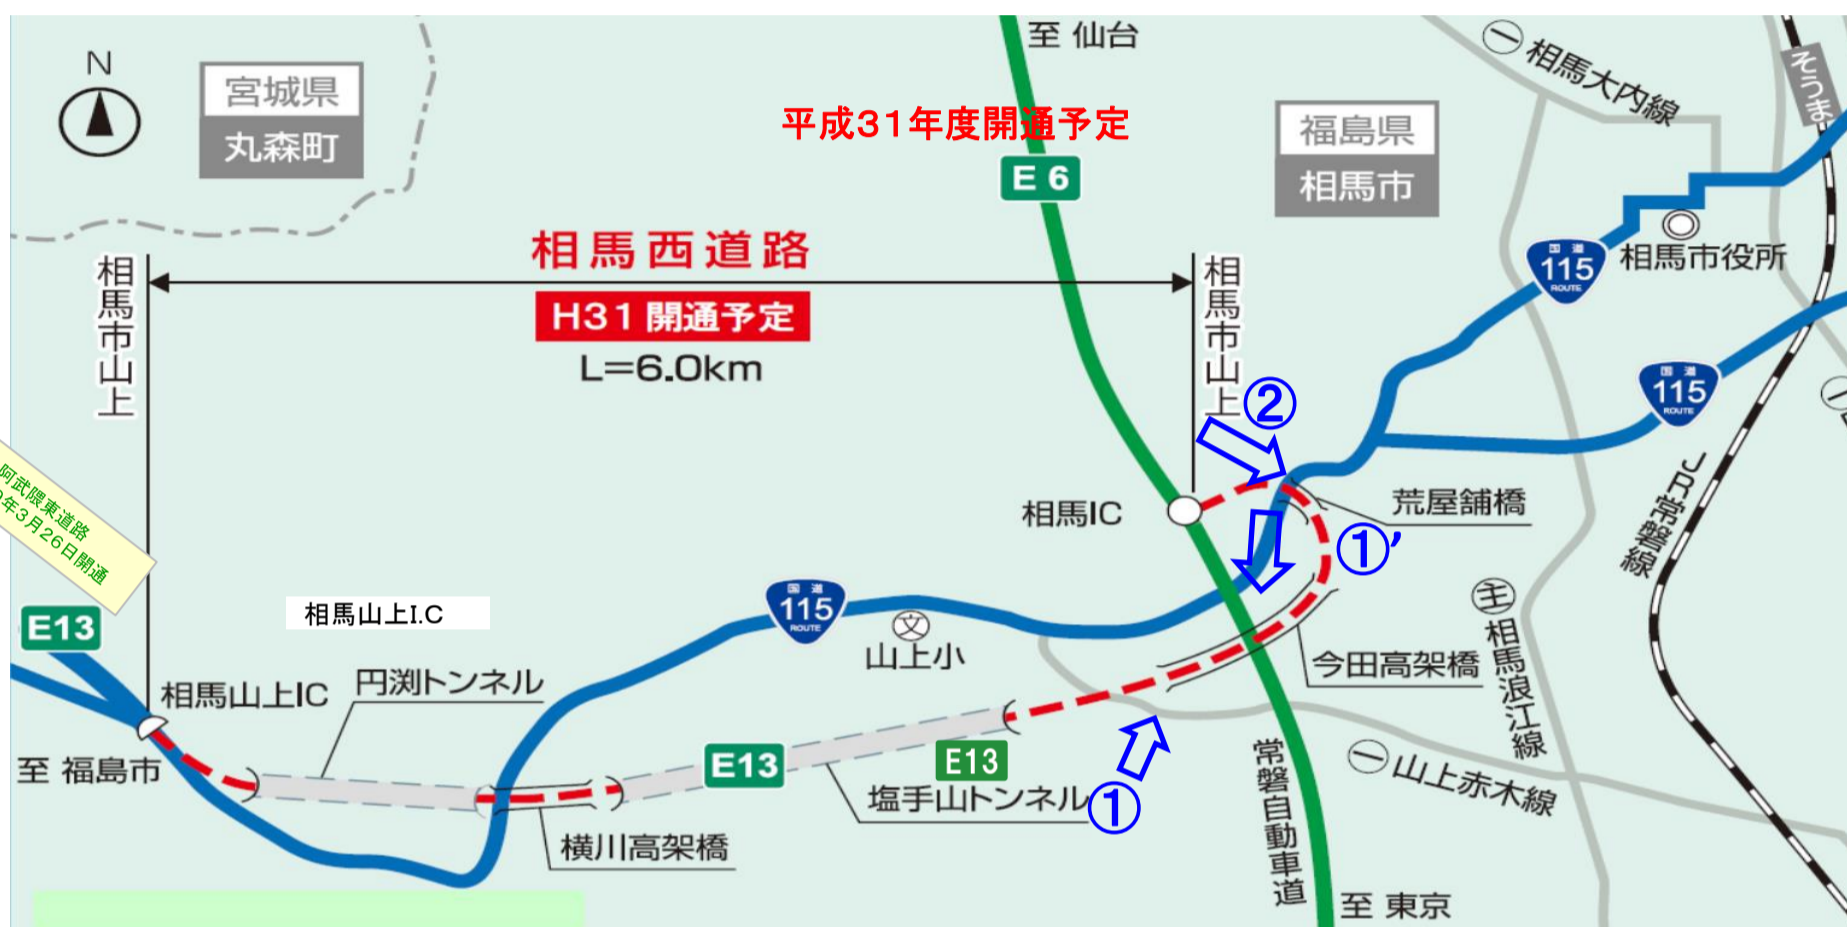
N

宮城県
丸森町

至 仙台

平成31年度開通予定

E6

福島県
相馬市

㊀相馬大内線

そうま

相馬西道路
H31 開通予定
L=6.0km

相馬市山上

相馬市山上

②

115
相馬市役所

115

阿武隈東道路
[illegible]年3月26日開通

相馬IC

荒屋舗橋

①'

JR常磐線

E13

相馬山上I.C

115

文
山上小

㊟
相馬浪江線

今田高架橋

相馬山上IC

円渕トンネル

至 福島市

E13

E13
塩手山トンネル

①

㊀山上赤木線

常磐自動車道

横川高架橋

至 東京